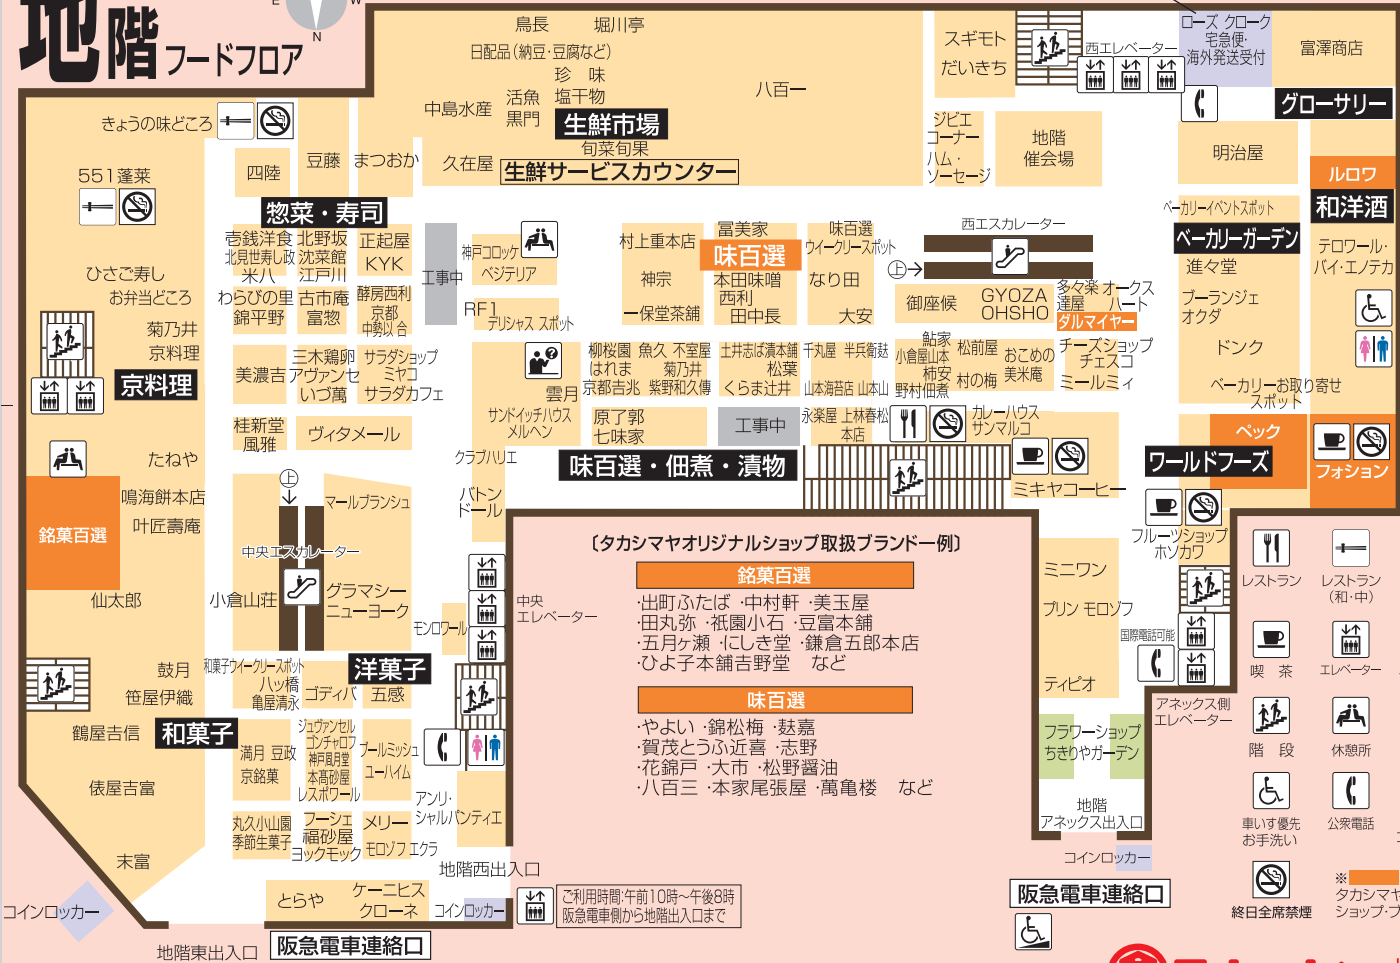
地階 フードフロア

E N W

鳥長 堀川亭
日配品(納豆・豆腐など)
珍味
中島水産 活魚 塩干物
黒門
八百一
生鮮市場
旬菜旬果
久在屋
生鮮サービスカウンター
スギモト
だいきち
西エレベーター
ローズ クローク
宅急便・海外発送受付
富澤商店
グローサリー
ジビエコーナー
ハム・ソーセージ
地階催会場
明治屋
きょうの味どころ
551蓬莱
四陸
豆藤
まつおか
惣菜・寿司
壱銭洋食 北野坂
北見世寿し政 沈菜舘
米八 江戸川
正起屋
KYK
ひさご寿し
お弁当どころ
わらびの里 古市庵
錦平野 富慶
酵房西利
京都
中勢以
工事中
神戸コロッケ
ベジテリア
RF1
デリシャス スポット
村上重本店
神宗
一保堂茶舗
富美家
味百選
本田味噌
西利
田中長
味百選
ウィークリースポット
なり田
大安
西エスカレーター
御座候
GYOZA OHSHO
多々楽 オークス
遥屋 ハート
ダルマイヤー
ベーカリーイベントスポット
ベーカリーガーデン
進々堂
ブーランジェ
オクダ
ドンク
ベーカリーお取り寄せスポット
ルロワ
和洋酒
テロワール・バイ・エノテカ
菊乃井
京料理
京料理
美濃吉
三木鶏卵
アヴァンセ
いづ萬
サラダショップ
ミヤコ
サラダカフェ
柳桜園 魚久 不室屋
はれま 菊乃井
京都吉兆 紫野和久傳
雲月
土井志ば漬本舗
松葉
くらま辻井
千丸屋 半兵衛麸
山本海苔店 山山
小倉屋山本
柿安
野村佃煮
鮎家
松前屋
村の梅
おこめの
美米庵
チーズショップ
チェスコ
ミールミィ
たねや
桂新堂
風雅
ヴィタメール
サンドイッチハウス
メルヘン
原了郭
七味家
工事中
永楽屋 上林春松本店
カレーハウス サンマルコ
ペック
フォション
鳴海餅本店
叶匠壽庵
クラブハリエ
味百選・佃煮・漬物
ミキヤコーヒー
ワールドフーズ
銘菓百選
マールブランシュ
バトンドール
フルーツショップ
ホシカワ
中央エスカレーター
〔タカシマヤオリジナルショップ取扱ブランド一例〕
銘菓百選
·出町ふたば ·中村軒 ·美玉屋
·田丸弥 ·祇園小石 ·豆富本舗
·五月ヶ瀬 ·にしき堂 ·鎌倉五郎本店
·ひよ子本舗吉野堂 など
味百選
·やよい ·錦松梅 ·魅嘉
·賀茂とうふ近喜 ·志野
·花錦戸 ·大市 ·松野醤油
·八百三 ·本家尾張屋 ·萬亀楼 など
ミニワン
プリン モロゾフ
ティビオ
レストラン
レストラン(和・中)
喫茶
エレベーター
階段
休憩所
車いす優先お手洗い
公衆電話
終日全席禁煙
国際電話可能
仙太郎
小倉山荘
グラマシーニューヨーク
モンロワール
中央エレベーター
鼓月
笹屋伊織
和菓子ウィークリースポット
八ッ橋
亀屋清永
ゴディバ
洋菓子
五感
鶴屋吉信
和菓子
満月 豆政
京銘菓
ジュヴァンセル
コンチェルト
神戸風月堂
本高砂屋
レスポワール
ブールミッシュ
ユーハイム
アンリ・シャルパンティエ
俵屋吉富
丸久小山園
季節生菓子
フーシェ
福砂屋
ヨックモック
メリー
モロゾフ
エクラ
末富
地階西出入口
とらや
ケーニヒス クローネ
コインロッカー
ご利用時間:午前10時~午後8時
阪急電車側から地階出入口まで
コインロッカー
地階東出入口
阪急電車連絡口
フラワーショップ
ちきりやガーデン
アネックス側エレベーター
地階アネックス出入口
コインロッカー
阪急電車連絡口
※
タカシマヤ
ショップ・ブ